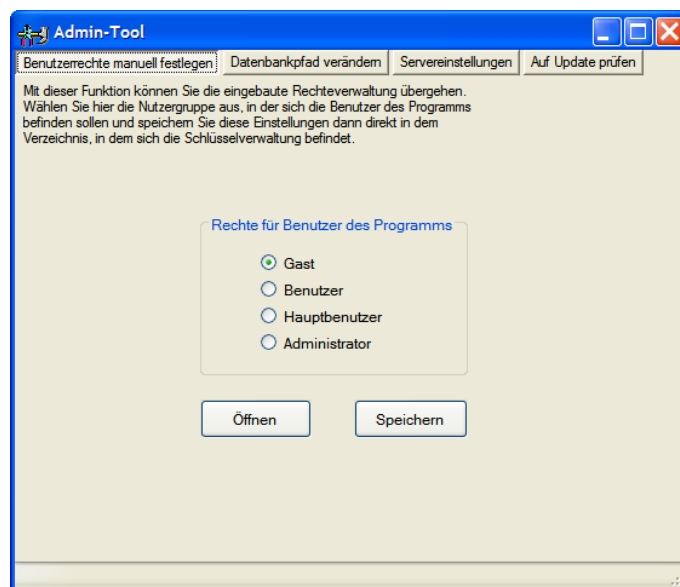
Admin-Tool

Benutzerrechte manuell festlegen | Datenbankpfad verändern | Servereinstellungen | Auf Update prüfen

Mit dieser Funktion können Sie die eingebaute Rechteverwaltung übergehen. Wählen Sie hier die Nutzergruppe aus, in der sich die Benutzer des Programms befinden sollen und speichern Sie diese Einstellungen dann direkt in dem Verzeichnis, in dem sich die Schlüsselverwaltung befindet.

Rechte für Benutzer des Programms

Gast

Benutzer

Hauptbenutzer

Administrator

Öffnen

Speichern